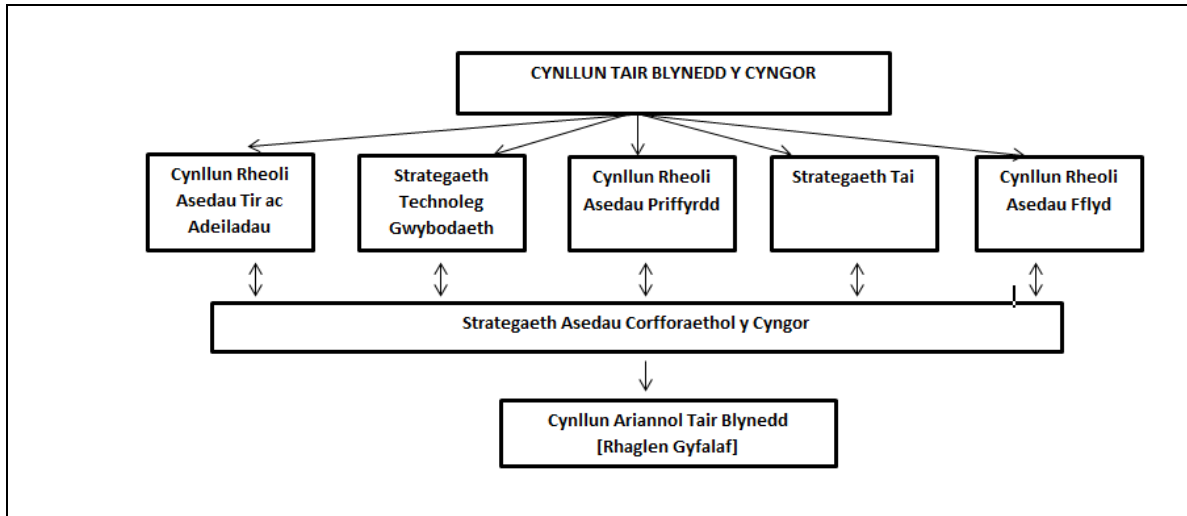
CYNLLUN TAIR BLYNEDD Y CYNGOR

Cynllun Rheoli Asedau Tir ac Adeiladau

Strategaeth Technoleg Gwybodaeth

Cynllun Rheoli Asedau Priffyrdd

Strategaeth Tai

Cynllun Rheoli Asedau Fflyd

Strategaeth Asedau Corfforaethol y Cyngor

Cynllun Ariannol Tair Blynedd [Rhaglen Gyfalaf]